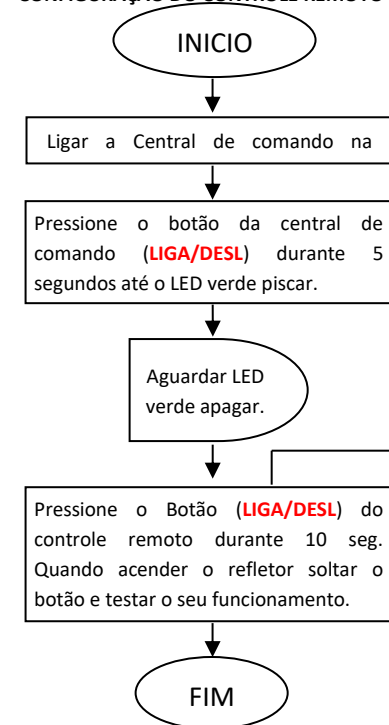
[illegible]

INICIO

Ligar a Central de comando na

Pressione o botão da central de comando (LIGA/DESL) durante 5 segundos até o LED verde piscar.

Aguardar LED verde apagar.

Pressione o Botão (LIGA/DESL) do controle remoto durante 10 seg. Quando acender o refletor soltar o botão e testar o seu funcionamento.

FIM